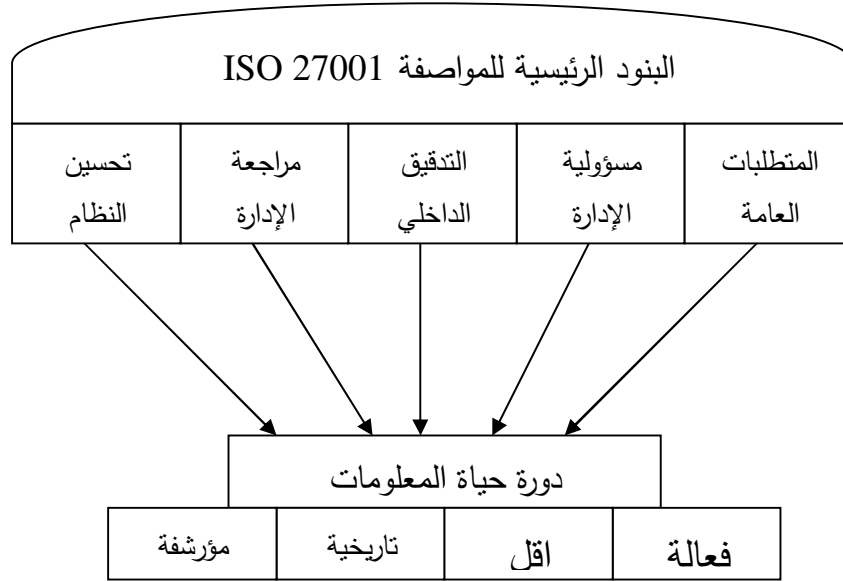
البنود الرئيسية للمواصفة ISO 27001

| المتطلبات العامة | مسؤولية الإدارة | التدقيق الداخلي | مراجعة الإدارة | تحسين النظام |
|---|---|---|---|---|

دورة حياة المعلومات

| فعالة | اقل | تاريخية | مؤرشفة |
|---|---|---|---|